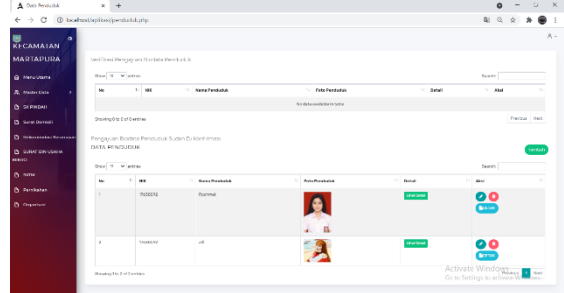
Data Penduduk × +

← → C ⓘ localhost/aplikasi/penduduk.php

KECAMATAN MARTAPURA

Menu Utama

Master Data

DI PINDAH

Surat Domisili

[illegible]

SURAT IZIN USAHA MIKRO

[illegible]

Pernikahan

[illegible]

Verifikasi Pengajuan Status Penduduk

Show 10 entries

Search:

| No | NIK | Nama Penduduk | Foto Penduduk | Detail | Aksi |
|---|---|---|---|---|---|
| No data available in table | | | | | |

Showing 0 to 0 of 0 entries

Previous Next

Pengajuan Status Penduduk Sudah Dikonfirmasi

DATA PENDUDUK

Tambah

Show 10 entries

Search:

| No | NIK | Nama Penduduk | Foto Penduduk | Detail | Aksi |
|---|---|---|---|---|---|
| 1 | 7505074 | Rommel | | Lihat Detail | |
| 2 | 7505070 | ali | | Lihat Detail | |

Showing 1 to 2 of 2 entries

Previous 1 Next

Activate Windows
Go to Settings to activate Windows.